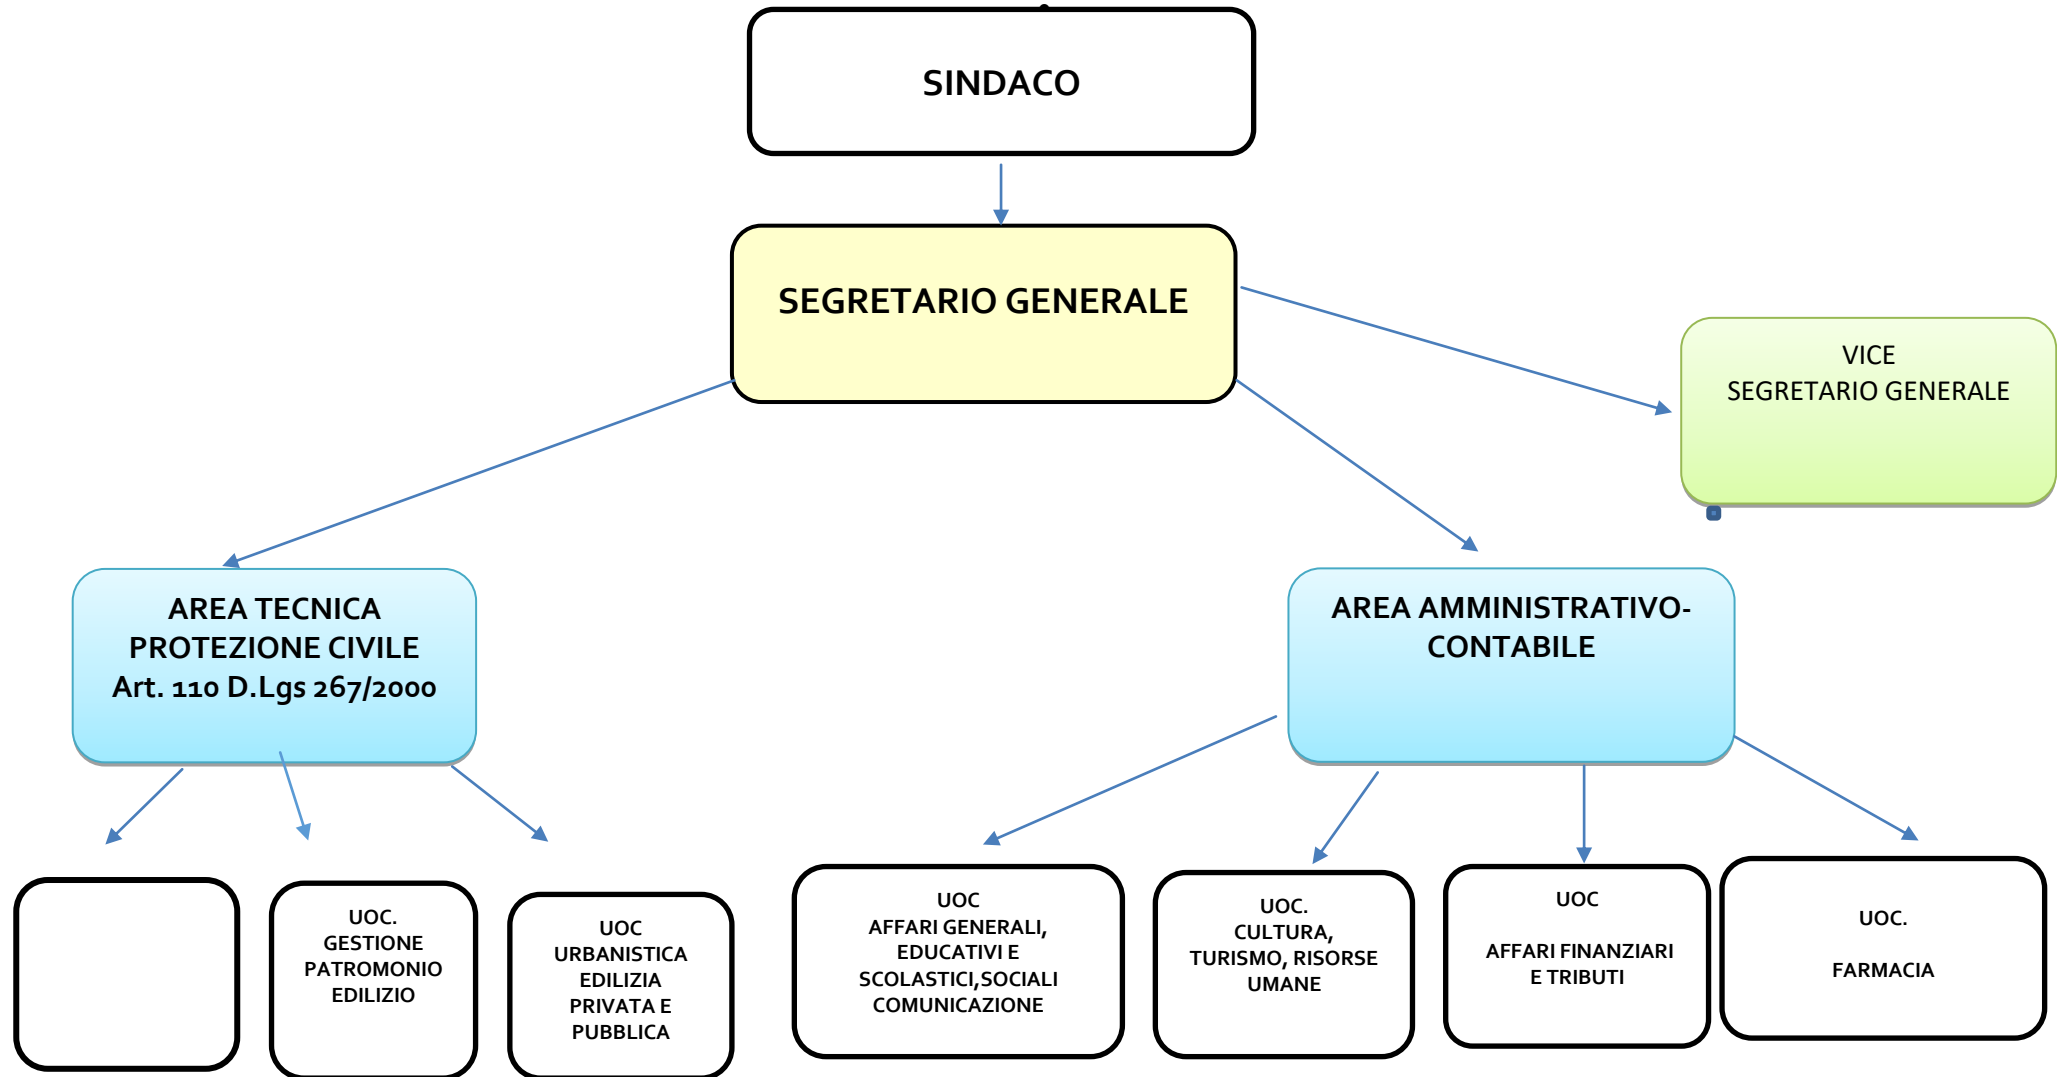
SINDACO

SEGRETARIO GENERALE

VICE
SEGRETARIO GENERALE

AREA TECNICA
PROTEZIONE CIVILE
Art. 110 D.Lgs 267/2000

AREA AMMINISTRATIVO-CONTABILE

UOC.
GESTIONE PATROMONIO EDILIZIO

UOC
URBANISTICA EDILIZIA PRIVATA E PUBBLICA

UOC
AFFARI GENERALI, EDUCATIVI E SCOLASTICI,SOCIALI COMUNICAZIONE

UOC.
CULTURA, TURISMO, RISORSE UMANE

UOC
AFFARI FINANZIARI E TRIBUTI

UOC.
FARMACIA